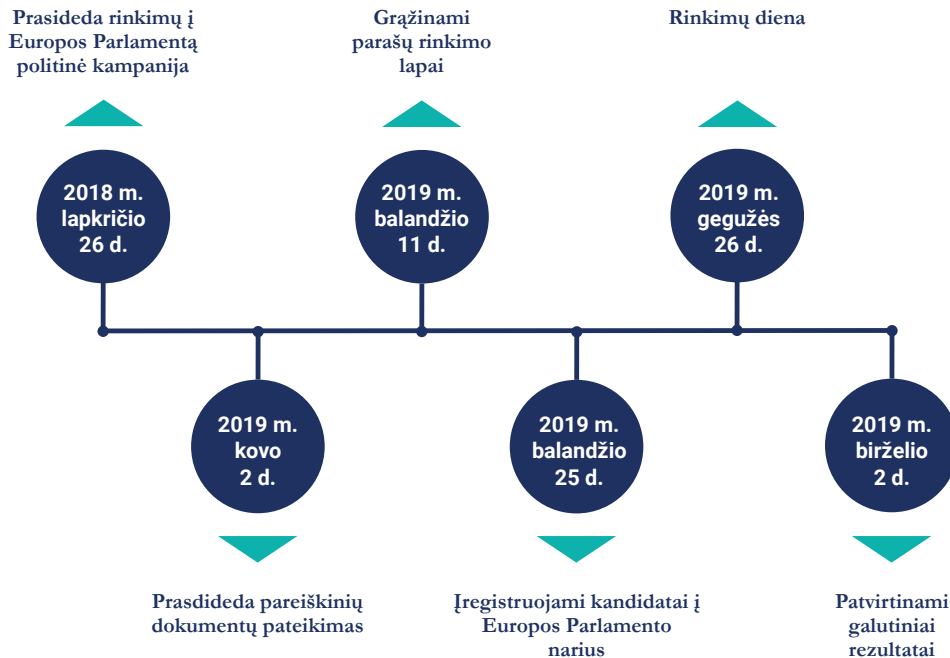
Prasideda rinkimų į Europos Parlamentą politinė kampanija

Grąžinami parašų rinkimo lapai

Rinkimų diena

2018 m. lapkričio 26 d.

2019 m. balandžio 11 d.

2019 m. gegužės 26 d.

2019 m. kovo 2 d.

2019 m. balandžio 25 d.

2019 m. birželio 2 d.

Prasdideda pareiškinių dokumentų pateikimas

Įregistruojami kandidatai į Europos Parlamento narius

Patvirtinami galutiniai rezultatai